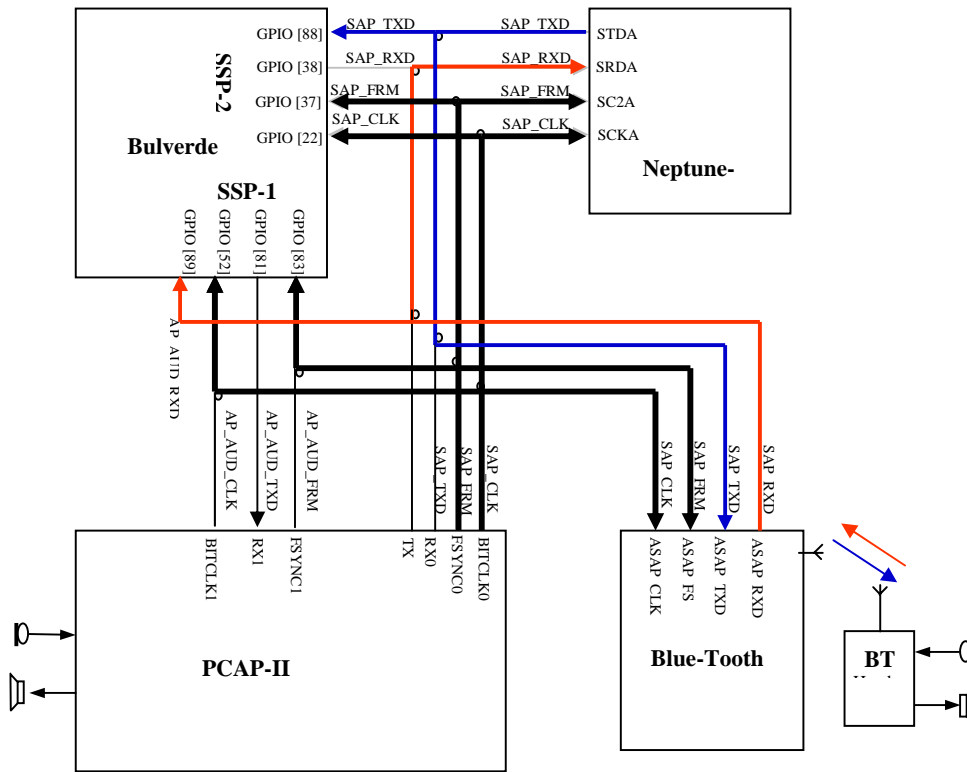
GPIO [88]
GPIO [38]
GPIO [37]
GPIO [22]
SSP-2
Bulverde
SSP-1
GPIO [89]
GPIO [52]
GPIO [81]
GPIO [83]
SAP_TXD
SAP_RXD
SAP_FRM
SAP_CLK
SAP_TXD
SAP_RXD
SAP_FRM
SAP_CLK
STDA
SRDA
SC2A
SCKA
Neptune-
AP AUD RXD
AP_AUD_CLK
AP_AUD_TXD
AP_AUD_FRM
SAP_TXD
SAP_FRM
SAP_CLK
SAP_CLK
SAP_FRM
SAP_TXD
SAP_RXD
BITCLK1
RX1
FSYNC1
TX
RX0
FSYNC0
BITCLK0
ASAP CLK
ASAP FS
ASAP TXD
ASAP RXD
PCAP-II
Blue-Tooth
BT
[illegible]